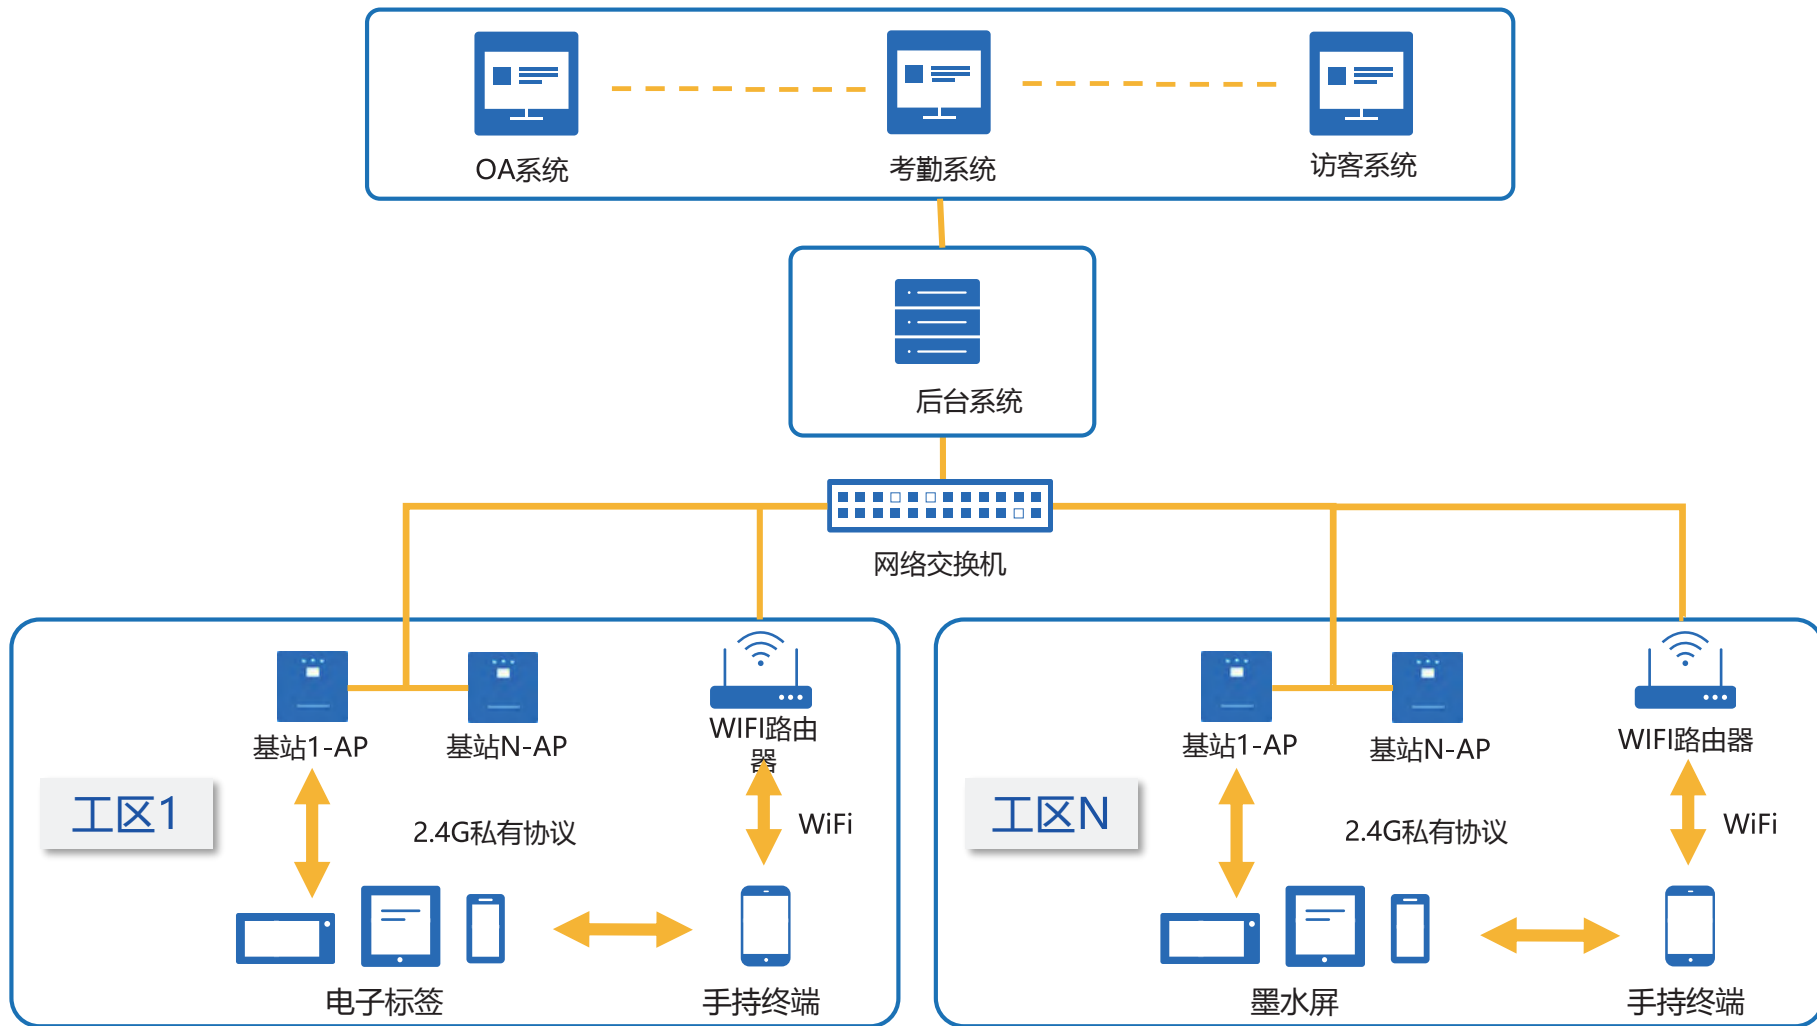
OA系统

考勤系统

访客系统

后台系统

网络交换机

基站1-AP

基站N-AP

WIFI路由器

工区1

2.4G私有协议

WiFi

电子标签

手持终端

基站1-AP

基站N-AP

WIFI路由器

工区N

2.4G私有协议

WiFi

墨水屏

手持终端